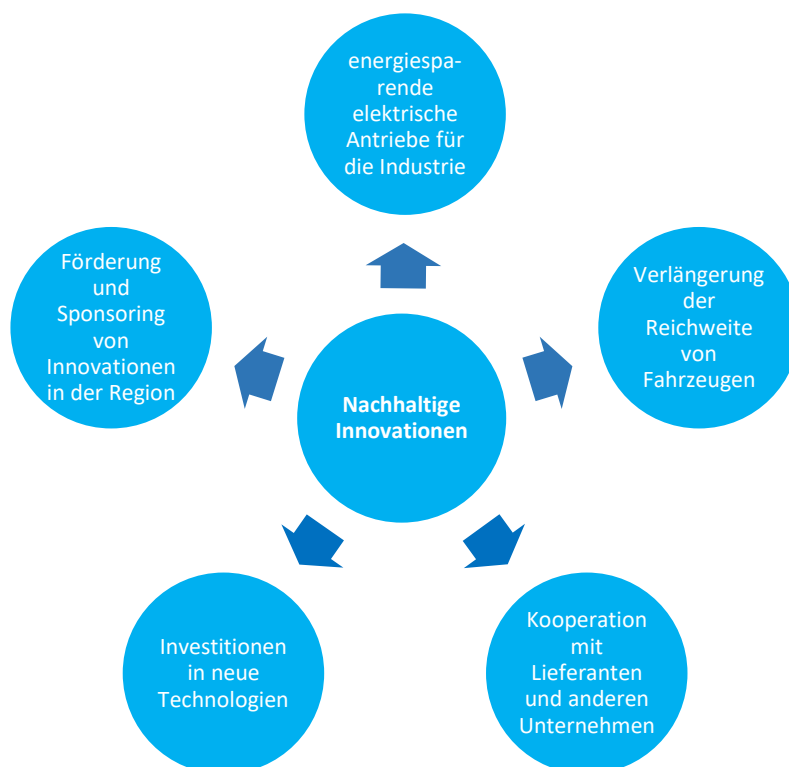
energiesparende elektrische Antriebe für die Industrie

Förderung und Sponsoring von Innovationen in der Region

Verlängerung der Reichweite von Fahrzeugen

Nachhaltige Innovationen

Investitionen in neue Technologien

Kooperation mit Lieferanten und anderen Unternehmen